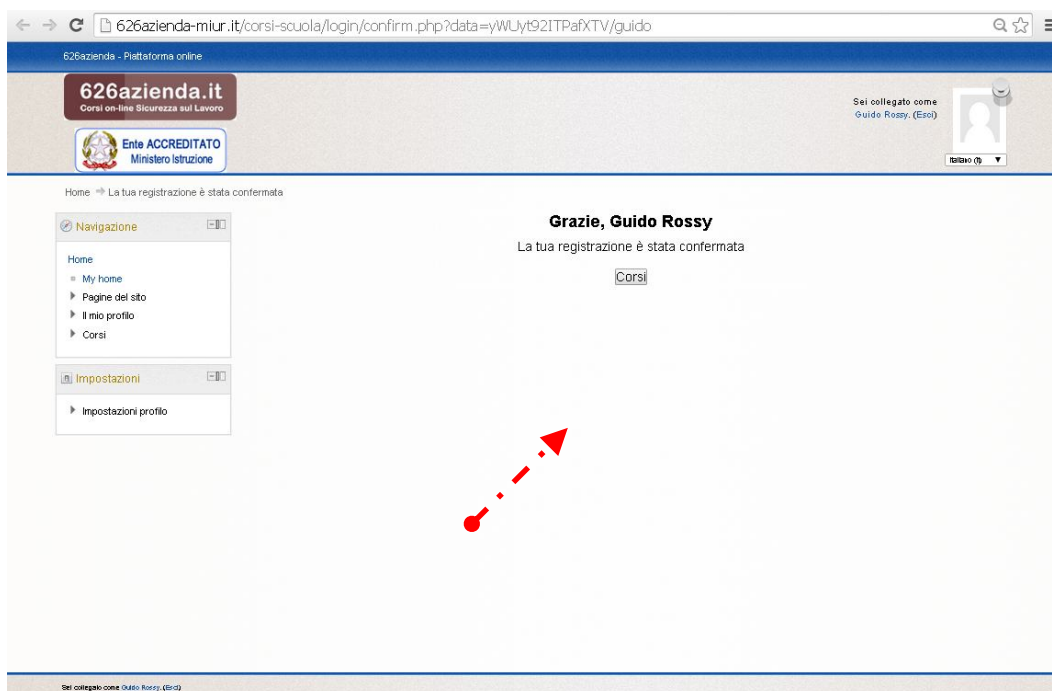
626azienda-miur.it/corsi-scuola/login/confirm.php?data=yWUyt92ITPafXTV/guido

626azienda - Piattaforma online

626azienda.it
Corsi on-line Sicurezza sul Lavoro

Ente ACCREDITATO
Ministero Istruzione

Sei collegato come Guido Rossy. (Esci)

Italiano (it)

Home La tua registrazione è stata confermata

Navigazione

Home
My home
Pagine del sito
Il mio profilo
Corsi

Impostazioni

Impostazioni profilo

Grazie, Guido Rossy

La tua registrazione è stata confermata

Corsi

Sei collegato come Guido Rossy. (Esci)